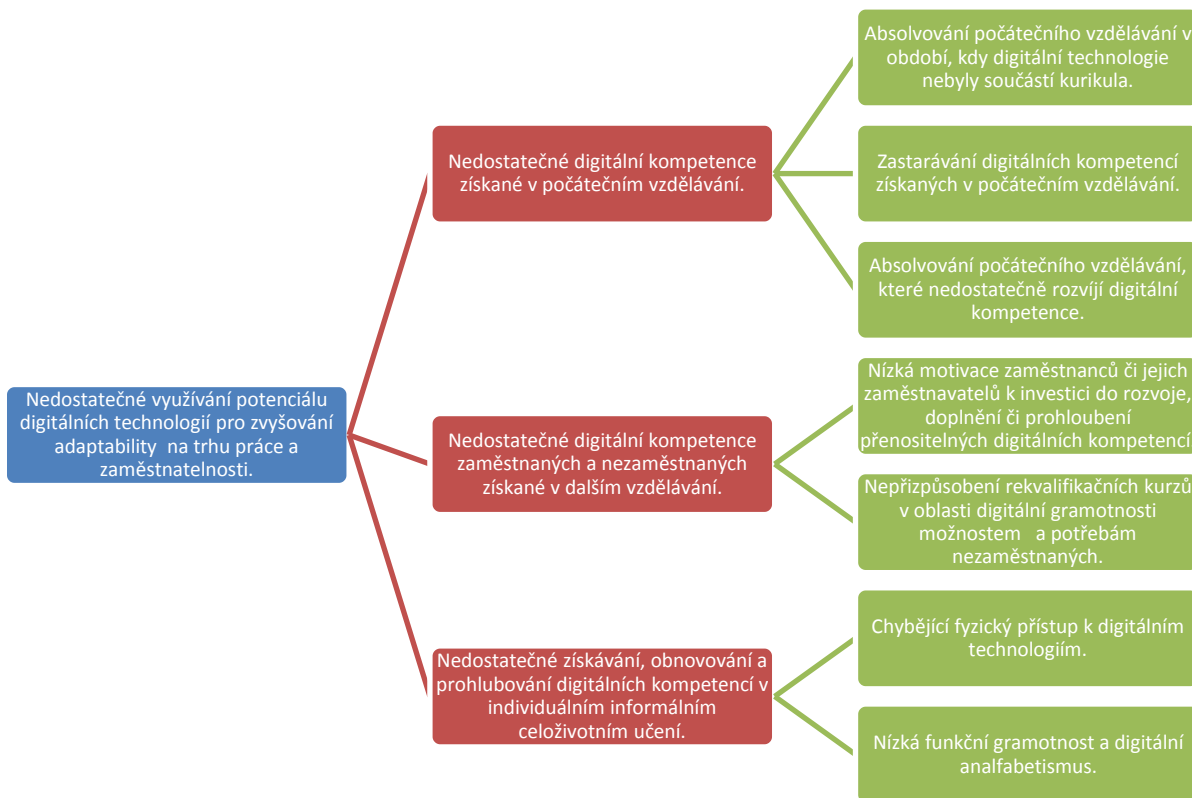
Nedostatečné využívání potenciálu digitálních technologií pro zvyšování adaptability na trhu práce a zaměstnatelnosti.

Nedostatečné digitální kompetence získané v počátečním vzdělávání.

Absolvování počátečního vzdělávání v období, kdy digitální technologie nebyly součástí kurikula.

Zastarávání digitálních kompetencí získaných v počátečním vzdělávání.

Absolvování počátečního vzdělávání, které nedostatečně rozvíjí digitální kompetence.

Nedostatečné digitální kompetence zaměstnaných a nezaměstnaných získané v dalším vzdělávání.

Nízká motivace zaměstnanců či jejich zaměstnavatelů k investici do rozvoje, doplnění či prohloubení přenositelných digitálních kompetencí

Nepřizpůsobení rekvalifikačních kurzů v oblasti digitální gramotnosti možnostem a potřebám nezaměstnaných.

Nedostatečné získávání, obnovování a prohlubování digitálních kompetencí v individuálním informálním celoživotním učení.

Chybějící fyzický přístup k digitálním technologiím.

Nízká funkční gramotnost a digitální analfabetismus.